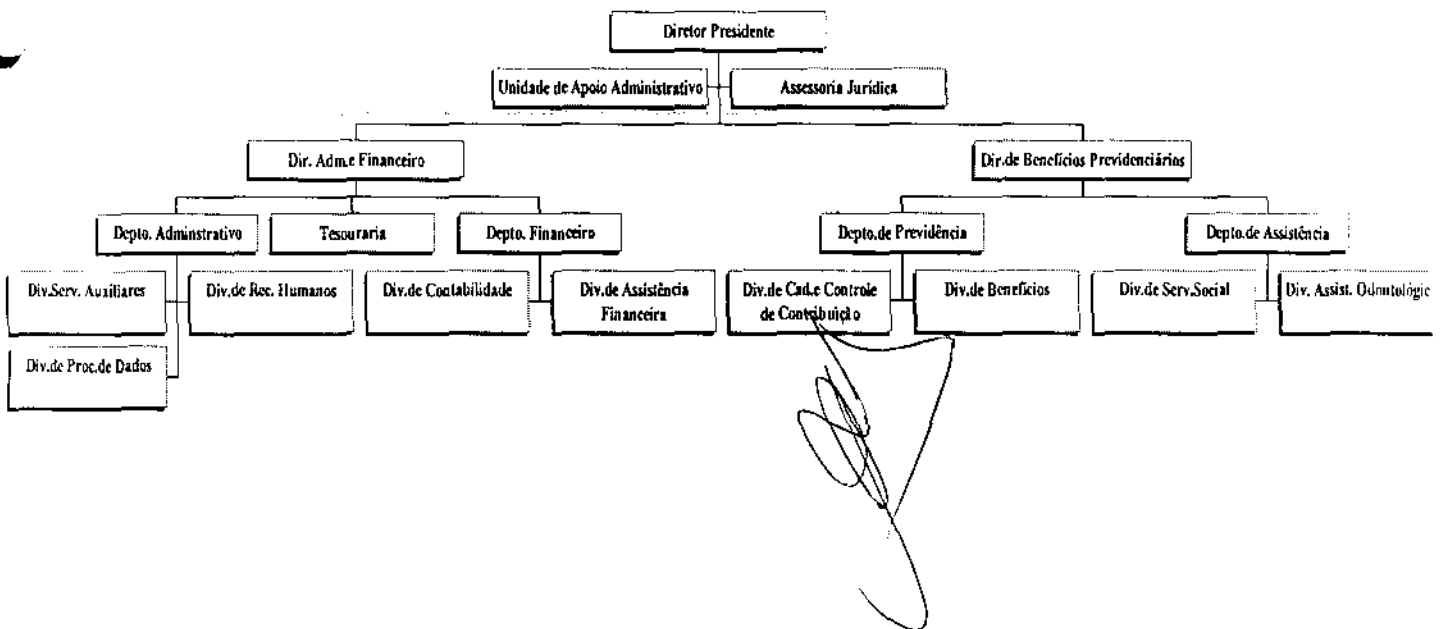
Diretor Presidente

Unidade de Apoio Administrativo

Assessoria Jurídica

Dir. Adm.e Financeiro

Dir.de Benefícios Previdenciários

Depto. Adminstrativo

Tesouraria

Depto. Financeiro

Depto.de Previdência

Depto.de Assistência

Div.Serv. Auxiliares

Div.de Rec. Humanos

Div.de Contabilidade

Div.de Assistência Financeira

Div.de Cad.e Controle de Contribuição

Div.de Benefícios

Div.de Serv.Social

Div. Assist. Odontológic

Div.de Proc.de Dados